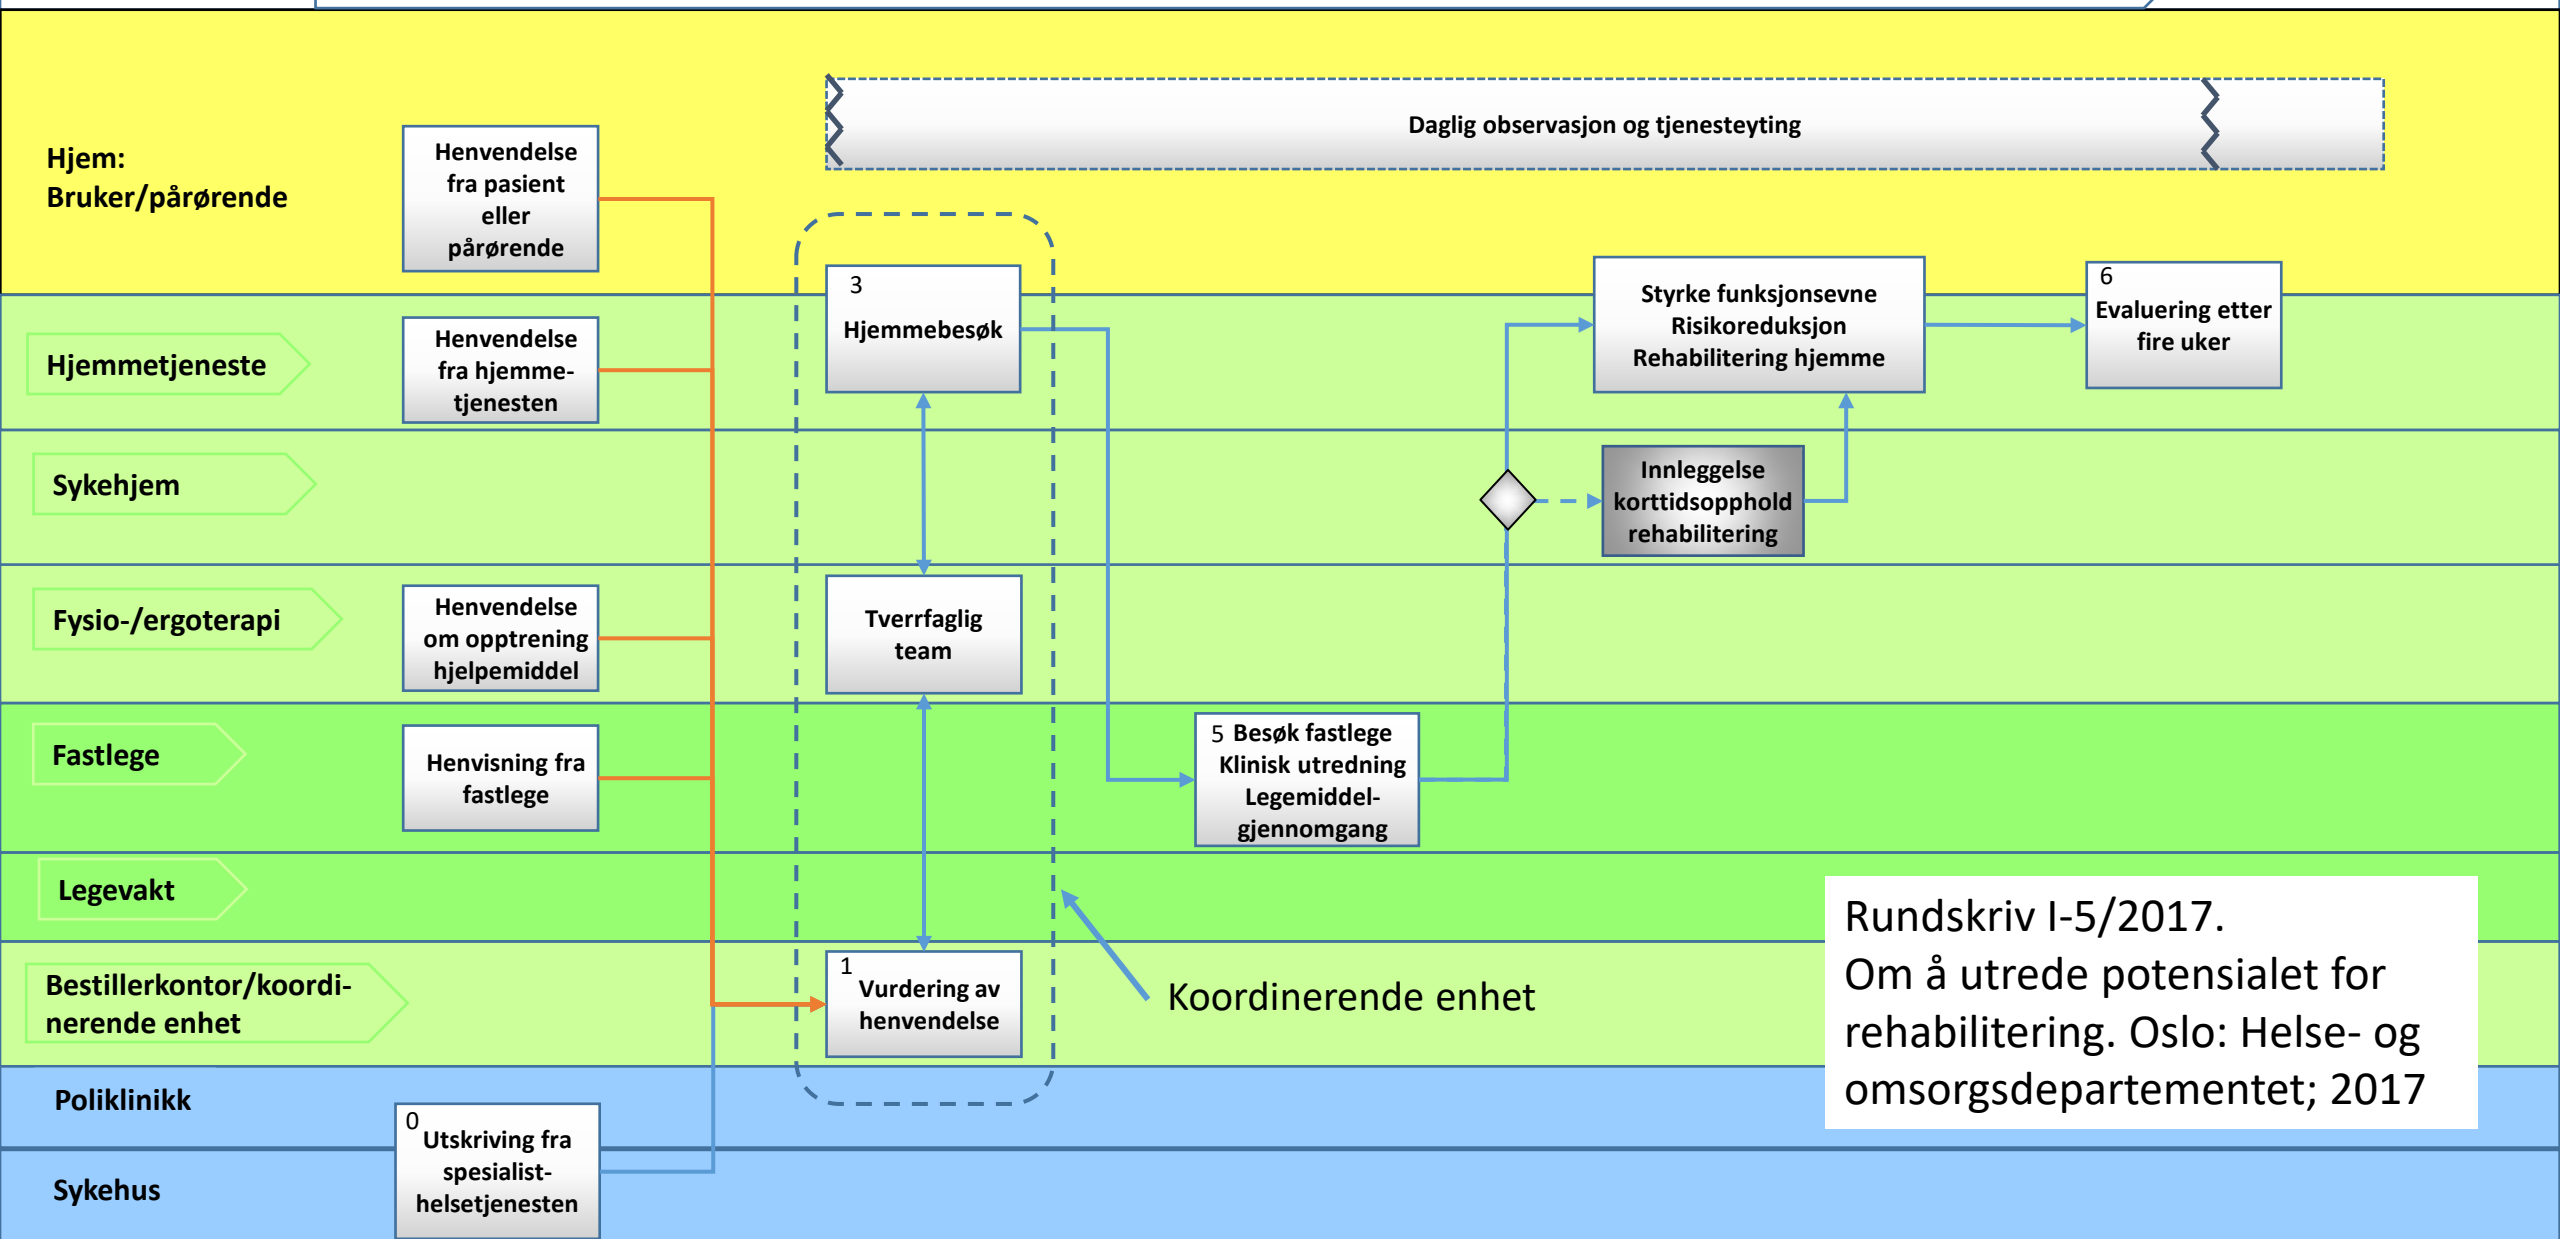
Hjem:
Bruker/pårørende

Henvendelse fra pasient eller pårørende

Daglig observasjon og tjenesteyting

Hjemmetjeneste

Henvendelse fra hjemmetjenesten

3
Hjemmebesøk

Styrke funksjonsevne
Risikoreduksjon
Rehabilitering hjemme

6
Evaluering etter fire uker

Sykehjem

Innleggelse korttidsopphold rehabilitering

Fysio-/ergoterapi

Henvendelse om opptrening hjelpemiddel

Tverrfaglig team

Fastlege

Henvisning fra fastlege

5 Besøk fastlege
Klinisk utredning
Legemiddelgjennomgang

Legevakt

Rundskriv I-5/2017.
Om å utrede potensialet for rehabilitering. Oslo: Helse- og omsorgsdepartementet; 2017

Bestillerkontor/koordinerende enhet

1
Vurdering av henvendelse

Koordinerende enhet

Poliklinikk

Sykehus

0
Utskriving fra spesialisthelsetjenesten